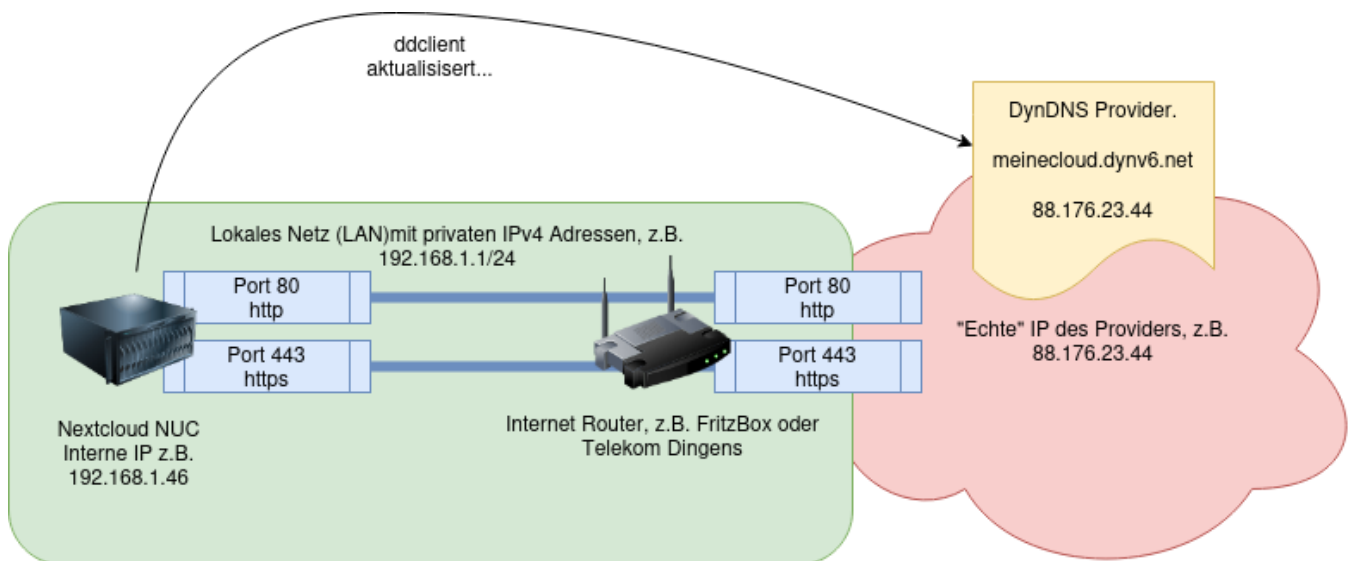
ddclient
aktualisisert...

DynDNS Provider.

meinecloud.dynv6.net

88.176.23.44

Lokales Netz (LAN)mit privaten IPv4 Adressen, z.B.
192.168.1.1/24

Port 80
http

Port 443
https

Port 80
http

Port 443
https

"Echte" IP des Providers, z.B.
88.176.23.44

Nextcloud NUC
Interne IP z.B.
192.168.1.46

Internet Router, z.B. FritzBox oder
Telekom Dingens